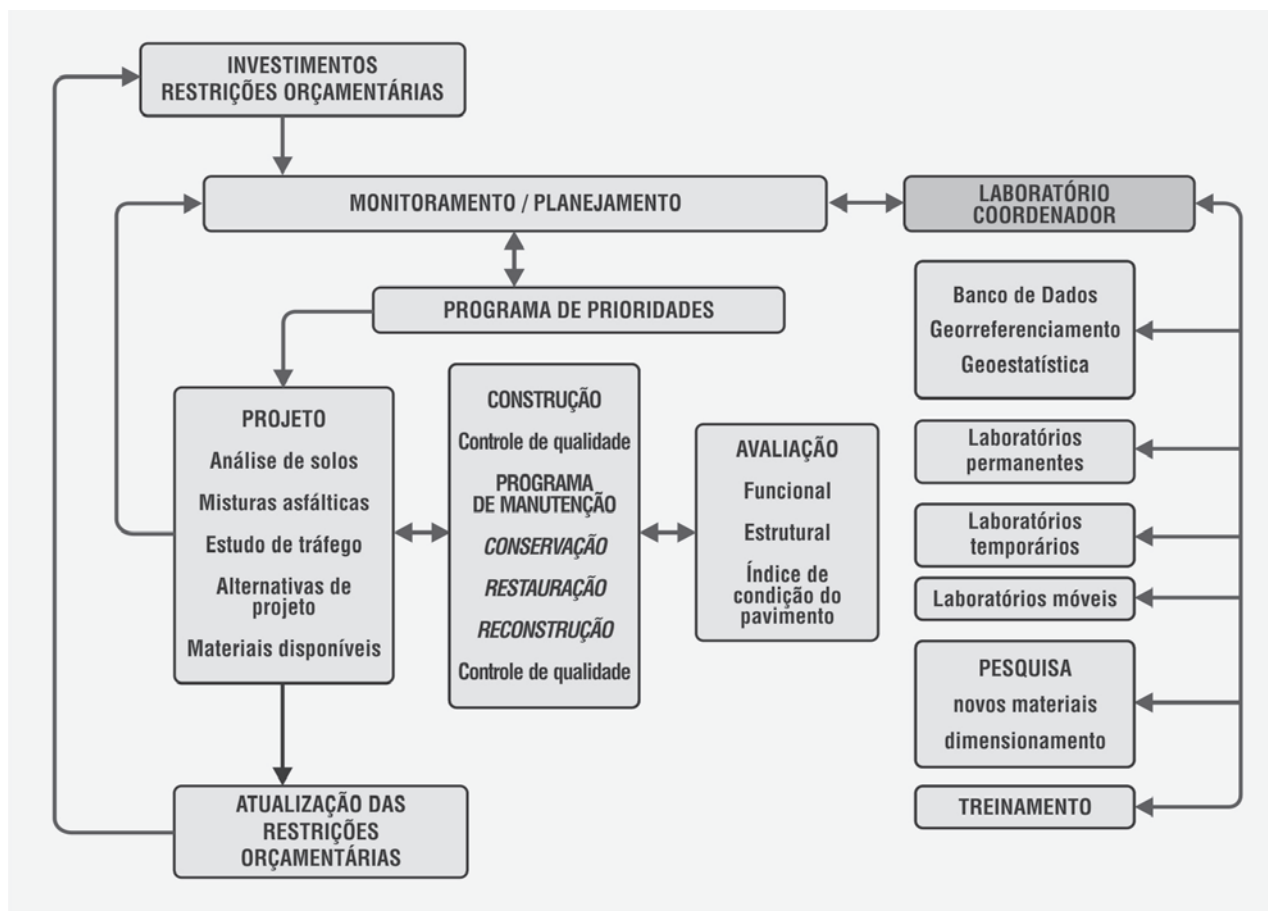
INVESTIMENTOS
RESTRIÇÕES ORÇAMENTÁRIAS

MONITORAMENTO / PLANEJAMENTO

LABORATÓRIO
COORDENADOR

PROGRAMA DE PRIORIDADES

Banco de Dados
Georreferenciamento
Geoestatística

PROJETO
Análise de solos
Misturas asfálticas
Estudo de tráfego
Alternativas de projeto
Materiais disponíveis

CONSTRUÇÃO
Controle de qualidade
PROGRAMA DE MANUTENÇÃO
CONSERVAÇÃO
RESTAURAÇÃO
RECONSTRUÇÃO
Controle de qualidade

AVALIAÇÃO
Funcional
Estrutural
Índice de condição do pavimento

Laboratórios permanentes

Laboratórios temporários

Laboratórios móveis

PESQUISA
novos materiais
dimensionamento

TREINAMENTO

ATUALIZAÇÃO DAS RESTRIÇÕES ORÇAMENTÁRIAS